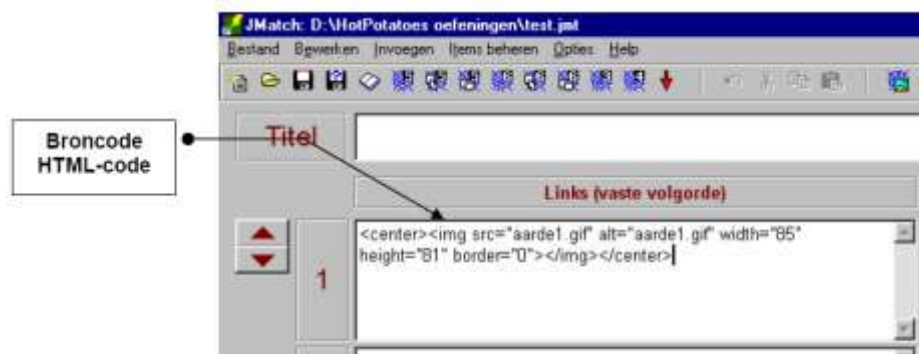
JMatch: D:\HotPotatoes oefeningen\test.jmt

Bestand Bewerken Invoegen Items beheren Opties Help

Broncode HTML-code

Titel

Links (vaste volgorde)

1

<center><img src="aarde1.gif" alt="aarde1.gif" width="85" height="81" border="0"></img></center>